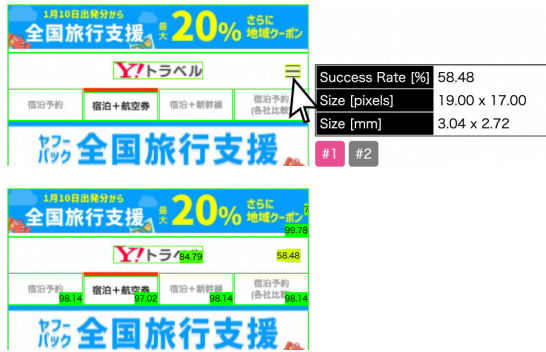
1月10日出発分から
全国旅行支援 最大 20% さらに 地域クーポン
Y!トラベル
宿泊予約
宿泊＋航空券
宿泊＋新幹線
宿泊予約 (各社比較)
ヤフーパック 全国旅行支援

| Success Rate [%] | 58.48 |
|---|---|
| Size [pixels] | 19.00 x 17.00 |
| Size [mm] | 3.04 x 2.72 |

#1 #2

1月10日出発分から
全国旅行支援 最大 20% さらに 地域クーポン
99.78
Y!トラベ 84.79
58.48
宿泊予約 98.14
宿泊＋航空券 97.02
宿泊＋新幹線 98.14
宿泊予約 (各社比較) 98.14
ヤフーパック 全国旅行支援